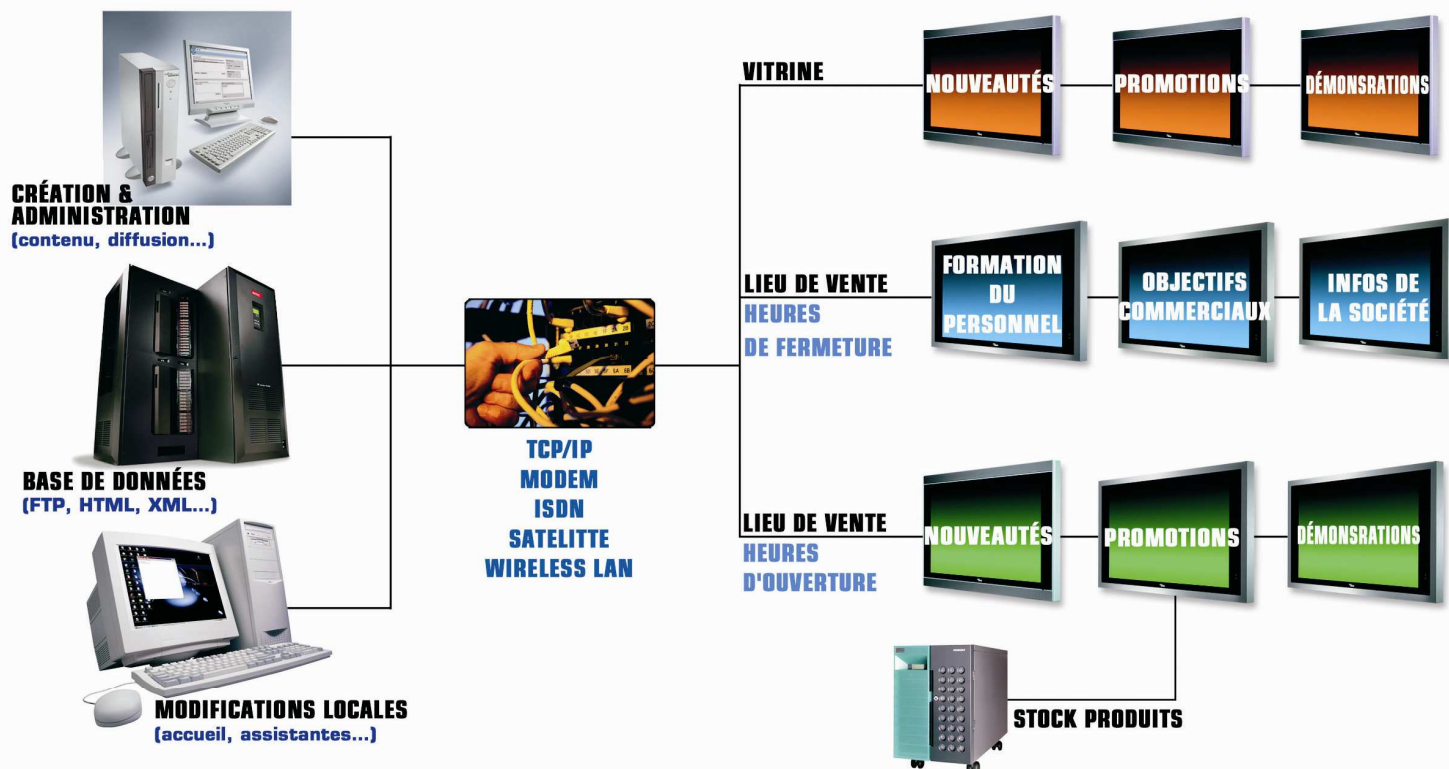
CRÉATION &
ADMINISTRATION
(contenu, diffusion...)

BASE DE DONNÉES
(FTP, HTML, XML...)

MODIFICATIONS LOCALES
(accueil, assistantes...)

TCP/IP
MODEM
ISDN
SATELITTE
WIRELESS LAN

VITRINE

NOUVEAUTÉS

PROMOTIONS

DÉMONSRATIONS

LIEU DE VENTE
HEURES
DE FERMETURE

FORMATION DU PERSONNEL

OBJECTIFS COMMERCIAUX

INFOS DE LA SOCIÉTÉ

LIEU DE VENTE
HEURES
D'OUVERTURE

NOUVEAUTÉS

PROMOTIONS

DÉMONSRATIONS

STOCK PRODUITS